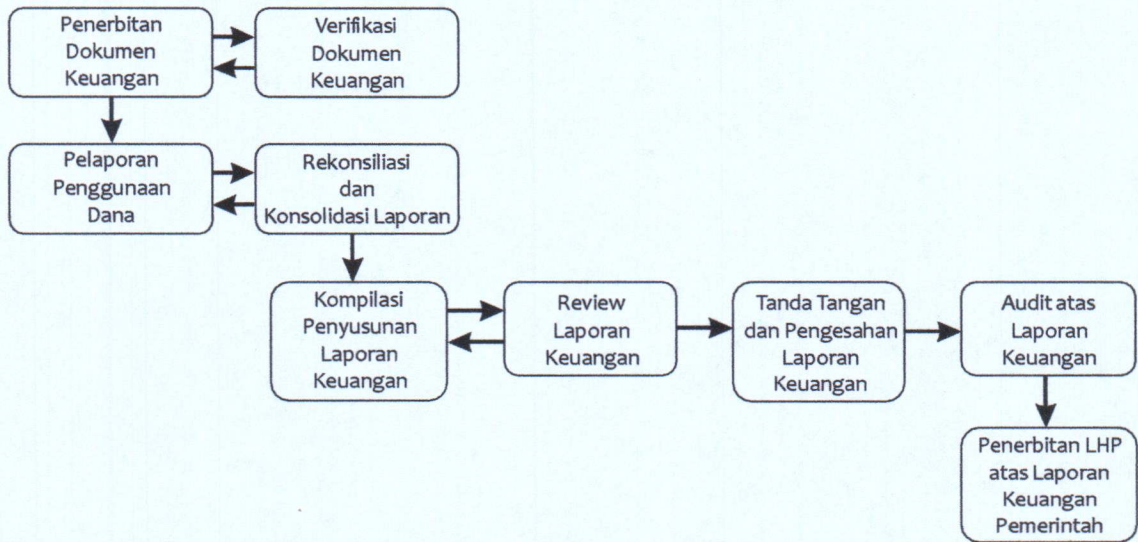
Penerbitan Dokumen Keuangan

Verifikasi Dokumen Keuangan

Pelaporan Penggunaan Dana

Rekonsiliasi dan Konsolidasi Laporan

Kompilasi Penyusunan Laporan Keuangan

Review Laporan Keuangan

Tanda Tangan dan Pengesahan Laporan Keuangan

Audit atas Laporan Keuangan

Penerbitan LHP atas Laporan Keuangan Pemerintah